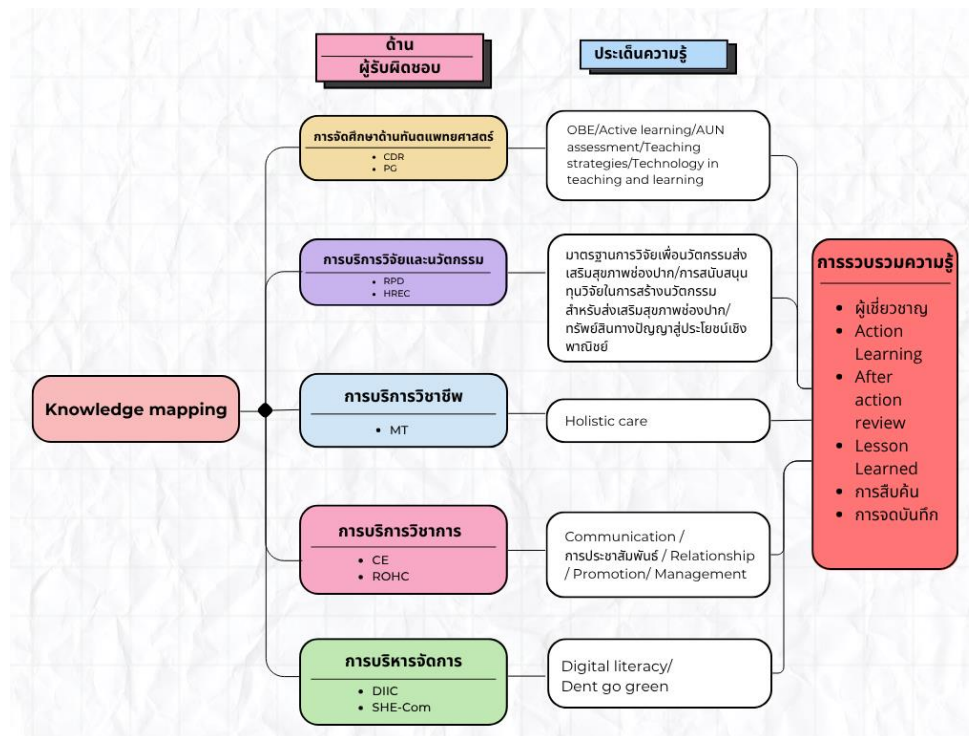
ด้าน
ผู้รับผิดชอบ

ประเด็นความรู้

Knowledge mapping

การจัดศึกษาด้านทันตแพทยศาสตร์
- CDR
- PG

OBE/Active learning/AUN assessment/Teaching strategies/Technology in teaching and learning

การบริการวิจัยและนวัตกรรม
- RPD
- HREC

มาตรฐานการวิจัยเพื่อนวัตกรรมส่งเสริมสุขภาพช่องปาก/การสนับสนุนทุนวิจัยในการสร้างนวัตกรรมสำหรับส่งเสริมสุขภาพช่องปาก/ทรัพย์สินทางปัญญาสู่ประโยชน์เชิงพาณิชย์

การบริการวิชาชีพ
- MT

Holistic care

การบริการวิชาการ
- CE
- ROHC

Communication / การประชาสัมพันธ์ / Relationship / Promotion/ Management

การบริหารจัดการ
- DIIC
- SHE-Com

Digital literacy/ Dent go green

การรวบรวมความรู้
- ผู้เชี่ยวชาญ
- Action Learning
- After action review
- Lesson Learned
- การสืบค้น
- การจดบันทึก